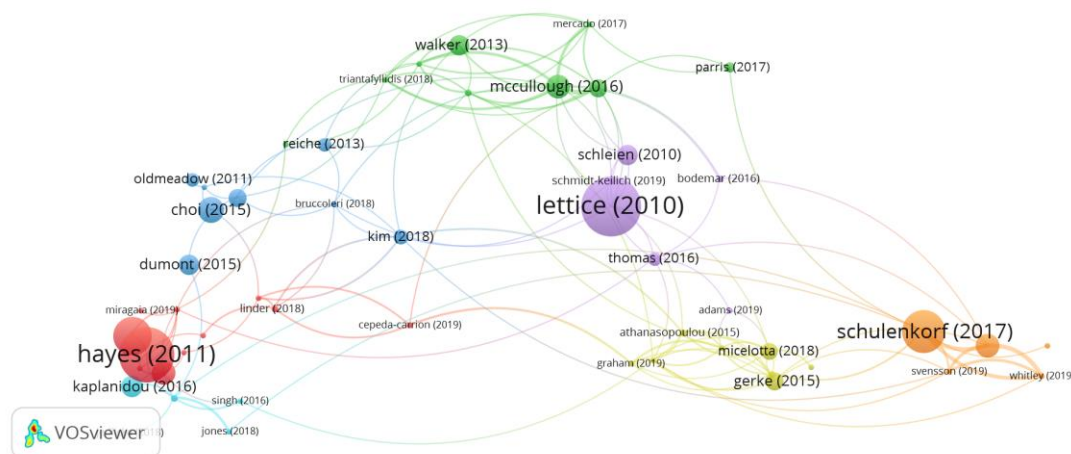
mercado (2017)
walker (2013)
parris (2017)
triantafyllidis (2018)
mccullough (2016)
reiche (2013)
schleien (2010)
oldmeadow (2011)
schmidt-kellich (2019)
bodemar (2016)
choi (2015)
bruccoleri (2018)
lettice (2010)
kim (2018)
dumont (2015)
thomas (2016)
miragaia (2019)
linder (2018)
adams (2019)
cepeda-carrion (2019)
athanasopoulou (2015)
schulenkorf (2017)
hayes (2011)
micelotta (2018)
graham (2019)
svensson (2019)
whitley (2019
kaplanidou (2016)
gerke (2015)
singh (2016)
jones (2018)
VOSviewer